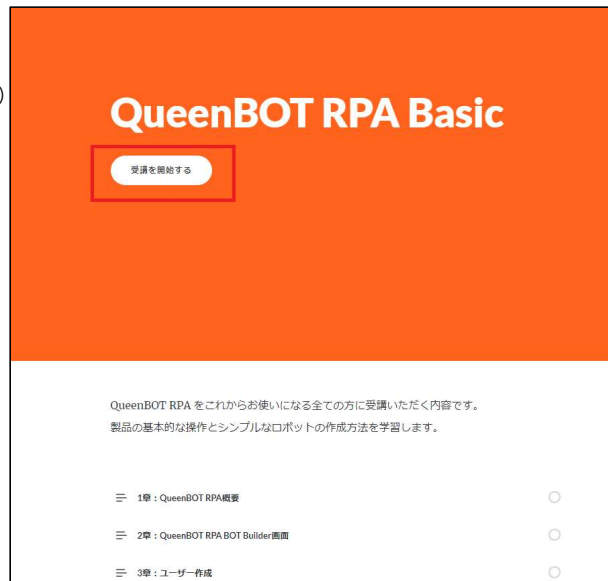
QueenBOT RPA Basic

受講を開始する

QueenBOT RPA をこれからお使いになる全ての方に受講いただく内容です。
製品の基本的な操作とシンプルなロボットの作成方法を学習します。

1章：QueenBOT RPA概要

2章：QueenBOT RPA BOT Builder画面

3章：ユーザー作成